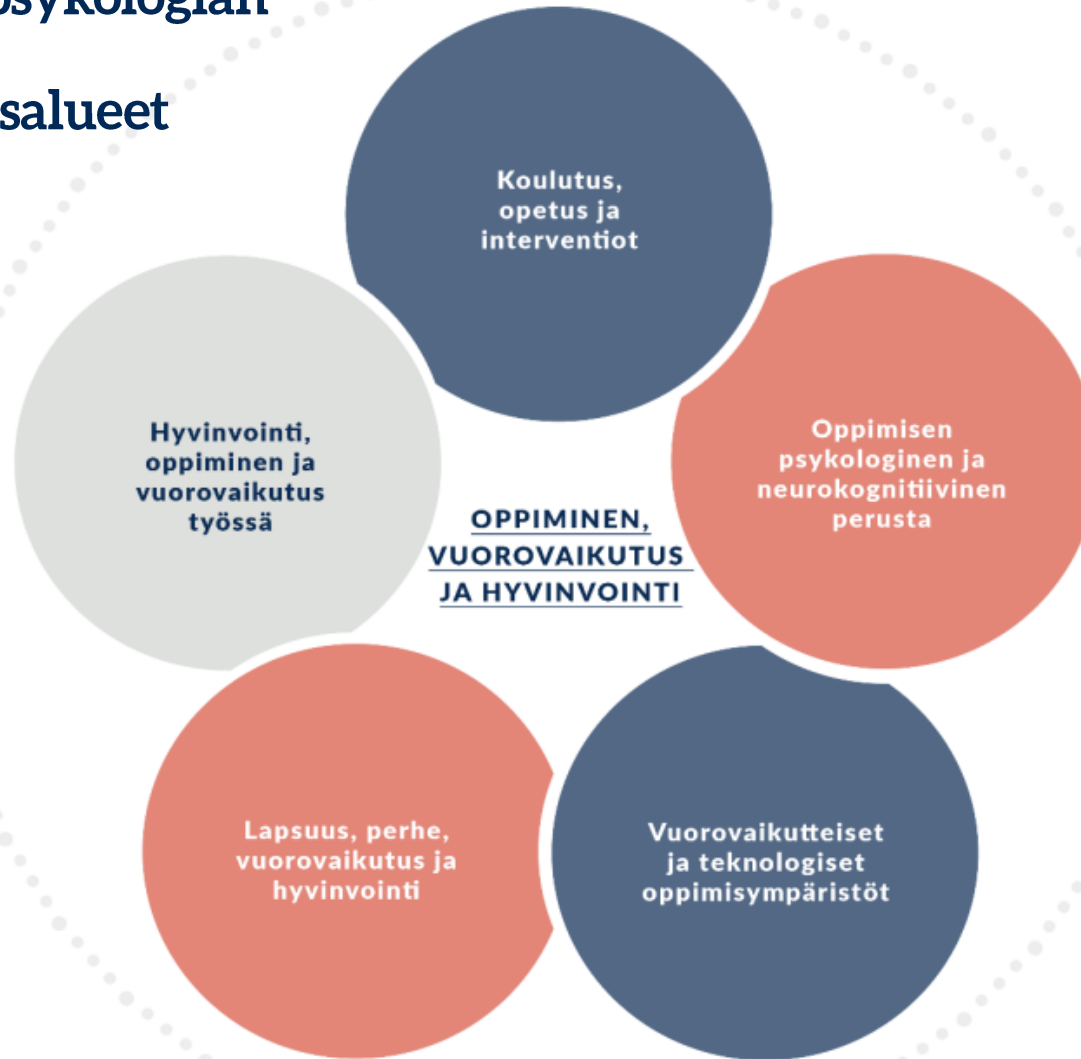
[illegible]psykologian

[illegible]salueet

Koulutus, opetus ja interventiot

Oppimisen psykologinen ja neurokognitiivinen perusta

Vuorovaikutteiset ja teknologiset oppimisympäristöt

Lapsuus, perhe, vuorovaikutus ja hyvinvointi

Hyvinvointi, oppiminen ja vuorovaikutus työssä

OPPIMINEN, VUOROVAIKUTUS JA HYVINVOINTI